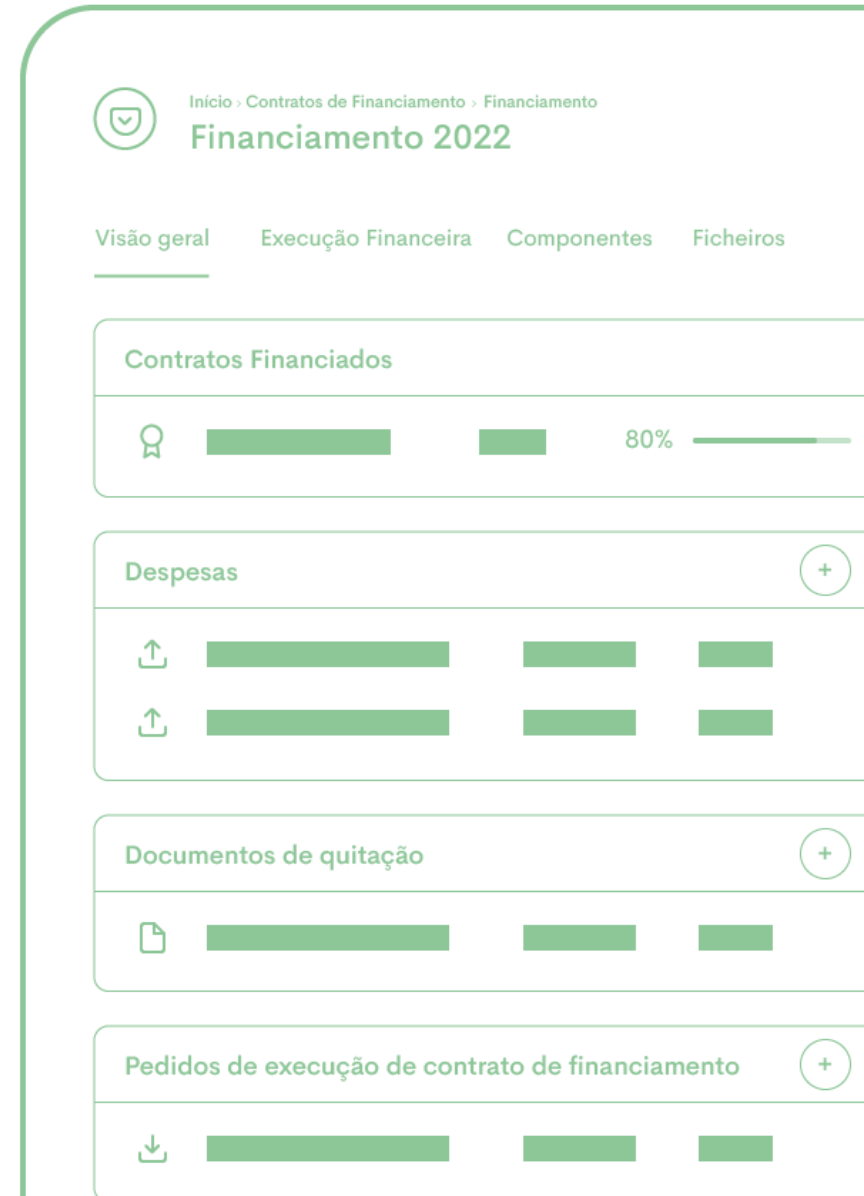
Início › Contratos de Financiamento › Financiamento

Financiamento 2022

Visão geral Execução Financeira Componentes Ficheiros

Contratos Financiados

80%

Despesas

+

Documentos de quitação

+

Pedidos de execução de contrato de financiamento

+